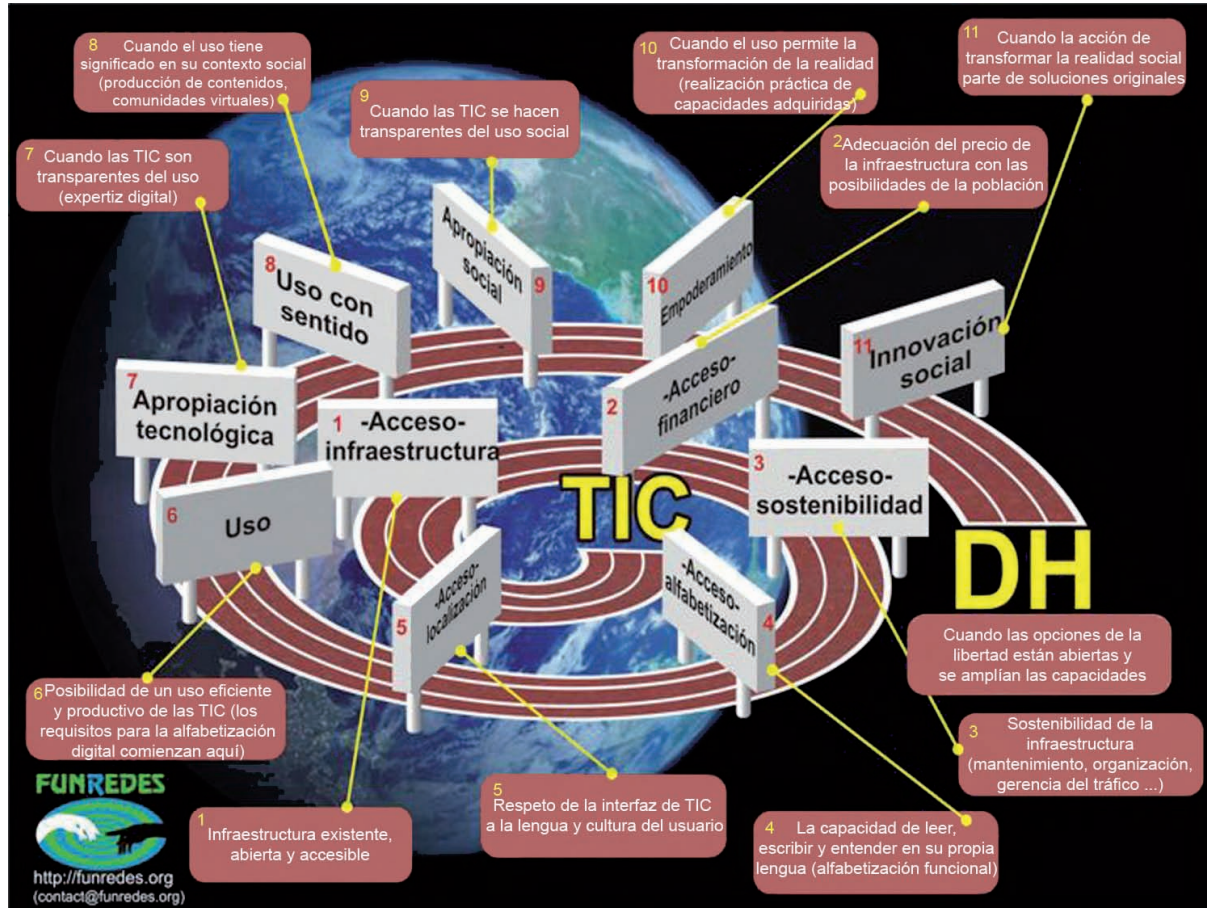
8 Cuando el uso tiene significado en su contexto social (producción de contenidos, comunidades virtuales)

9 Cuando las TIC se hacen transparentes del uso social

10 Cuando el uso permite la transformación de la realidad (realización práctica de capacidades adquiridas)

11 Cuando la acción de transformar la realidad social parte de soluciones originales

7 Cuando las TIC son transparentes del uso (expertiz digital)

2 Adecuación del precio de la infraestructura con las posibilidades de la población

8 Uso con sentido

Apropiación social 9

10 Empoderamiento

11 Innovación social

7 Apropiación tecnológica

1 -Acceso- infraestructura

2 -Acceso- financiero

3 -Acceso- sostenibilidad

TIC

DH

6 Uso

5 -Acceso- localización

-Acceso- alfabetización 4

Cuando las opciones de la libertad están abiertas y se amplían las capacidades

6 Posibilidad de un uso eficiente y productivo de las TIC (los requisitos para la alfabetización digital comienzan aquí)

3 Sostenibilidad de la infraestructura (mantenimiento, organización, gerencia del tráfico ...)

FUNREDES
http://funredes.org
(contact@funredes.org)

1 Infraestructura existente, abierta y accesible

5 Respeto de la interfaz de TIC a la lengua y cultura del usuario

4 La capacidad de leer, escribir y entender en su propia lengua (alfabetización funcional)